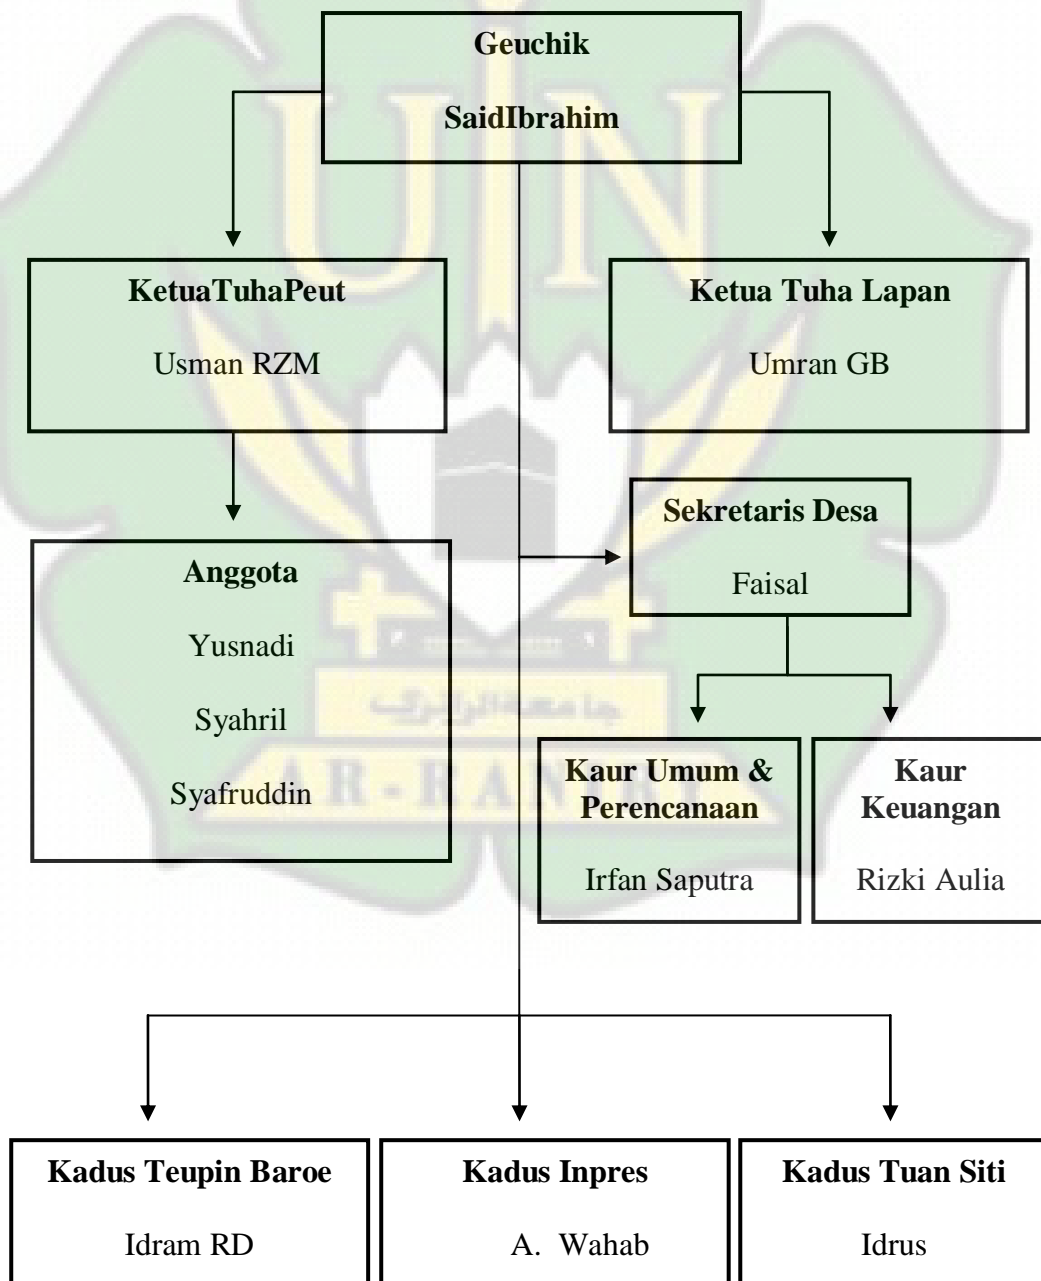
Geuchik

SaidIbrahim

KetuaTuhaPeut

Usman RZM

Ketua Tuha Lapan

Umran GB

Sekretaris Desa

Faisal

Anggota

Yusnadi

Syahril

Syafruddin

Kaur Umum & Perencanaan

Irfan Saputra

Kaur Keuangan

Rizki Aulia

Kadus Teupin Baroe

Idram RD

Kadus Inpres

A. Wahab

Kadus Tuan Siti

Idrus

جامعة الرانري

AR-RANIRY